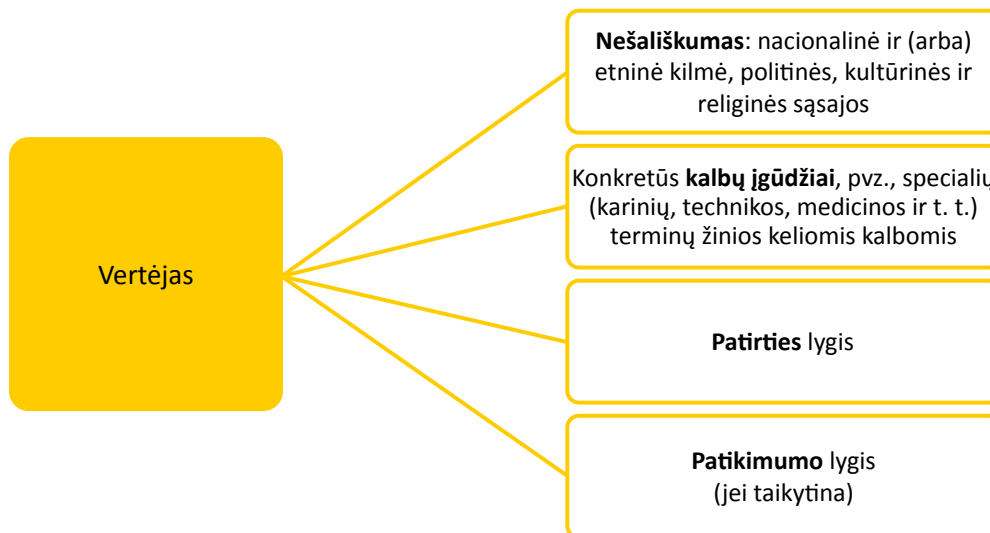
Vertėjas

**Nešališkumas**: nacionalinė ir (arba) etninė kilmė, politinės, kultūrinės ir religinės sąsajos

Konkretūs **kalbų įgūdžiai**, pvz., specialių (karinių, technikos, medicinos ir t. t.) terminų žinios keliomis kalbomis

**Patirties** lygis

**Patikimumo** lygis (jei taikytina)